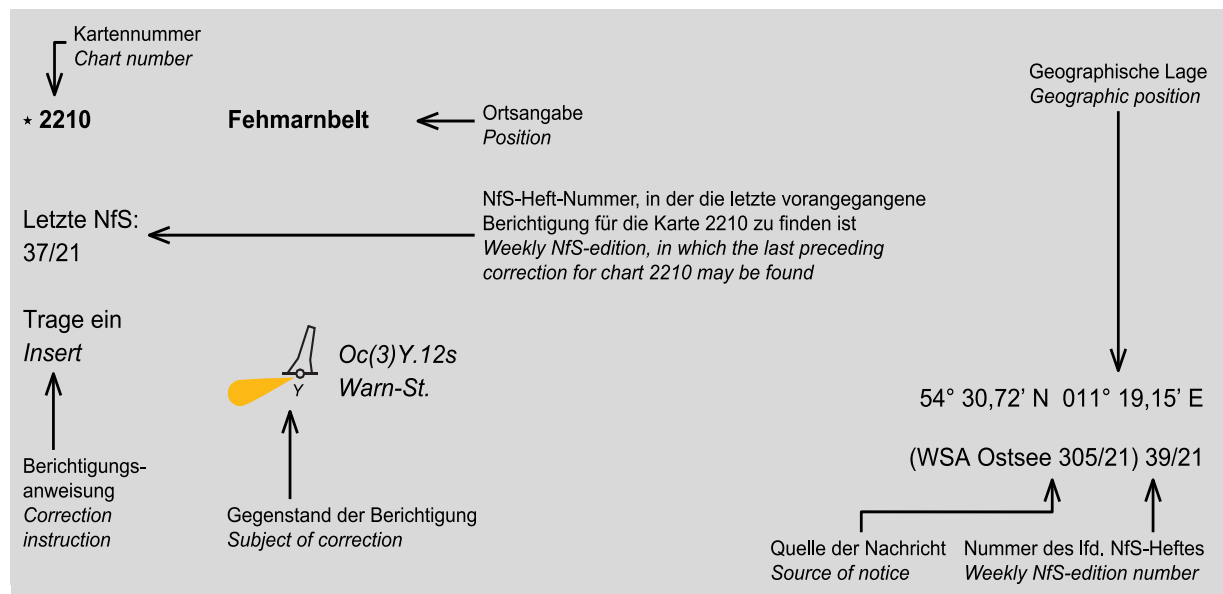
Kartennummer
*Chart number*

⋆ **2210**

**Fehmarnbelt**

Ortsangabe
*Position*

Geographische Lage
*Geographic position*

Letzte NfS:
37/21

NfS-Heft-Nummer, in der die letzte vorangegangene Berichtigung für die Karte 2210 zu finden ist
*Weekly NfS-edition, in which the last preceding correction for chart 2210 may be found*

Trage ein
*Insert*

Y

*Oc(3)Y.12s*
*Warn-St.*

54° 30,72' N 011° 19,15' E

(WSA Ostsee 305/21) 39/21

Berichtigungsanweisung
*Correction instruction*

Gegenstand der Berichtigung
*Subject of correction*

Quelle der Nachricht
*Source of notice*

Nummer des lfd. NfS-Heftes
*Weekly NfS-edition number*